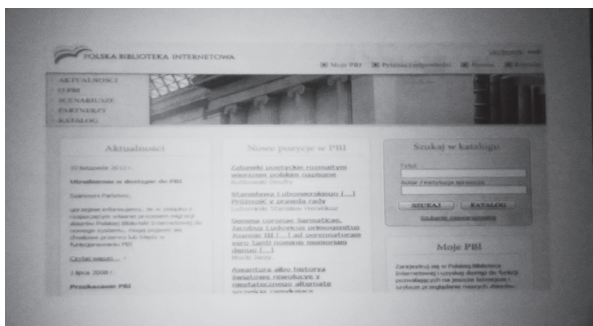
POLSKA BIBLIOTEKA INTERNETOWA

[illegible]

Moje PBI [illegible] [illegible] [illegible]

AKTUALNOŚCI
O PBI
SCENARIUSZE
PARTNERZY
KATALOG

Aktualności

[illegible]

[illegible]

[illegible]

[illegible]

Czytaj więcej »

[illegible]

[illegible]

Nowe pozycje w PBI

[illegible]

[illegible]

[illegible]

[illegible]

Szukaj w katalogu

Tytuł

Autor / instytucja sprawcza

SZUKAJ

KATALOG

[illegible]

Moje PBI

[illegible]